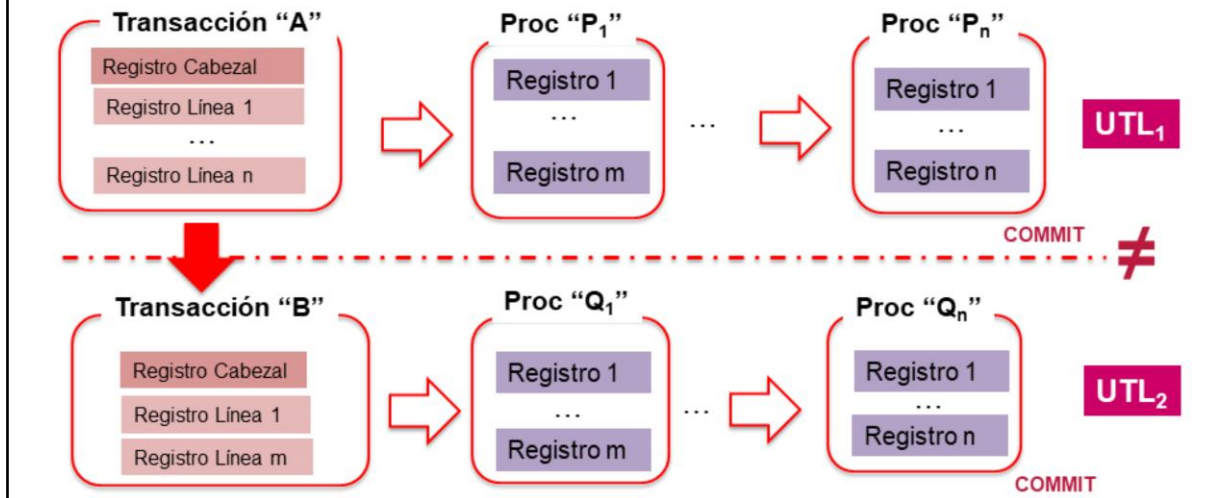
Transacción “A”

Registro Cabezal

Registro Línea 1

…

Registro Línea n

Proc “$P_1$”

Registro 1

…

Registro m

…

Proc “$P_n$”

Registro 1

…

Registro n

$UTL_1$

COMMIT

$\neq$

Transacción “B”

Registro Cabezal

Registro Línea 1

Registro Línea m

Proc “$Q_1$”

Registro 1

…

Registro m

…

Proc “$Q_n$”

Registro 1

…

Registro n

$UTL_2$

COMMIT